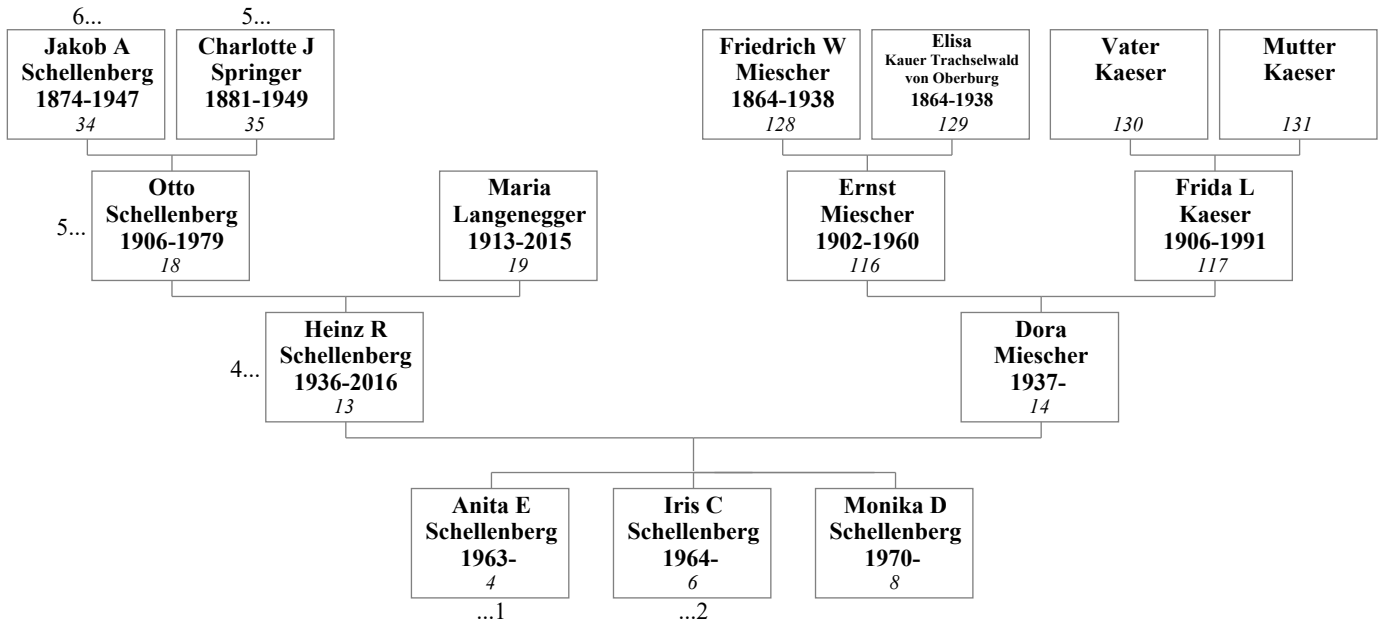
6...
Jakob A Schellenberg 1874-1947
34

5...
Charlotte J Springer 1881-1949
35

Friedrich W Miescher 1864-1938
128

Elisa Kauer Trachselwald von Oberburg 1864-1938
129

Vater Kaeser
130

Mutter Kaeser
131

5...
Otto Schellenberg 1906-1979
18

Maria Langenegger 1913-2015
19

Ernst Miescher 1902-1960
116

Frida L Kaeser 1906-1991
117

4...
Heinz R Schellenberg 1936-2016
13

Dora Miescher 1937-
14

Anita E Schellenberg 1963-
4
...1

Iris C Schellenberg 1964-
6
...2

Monika D Schellenberg 1970-
8